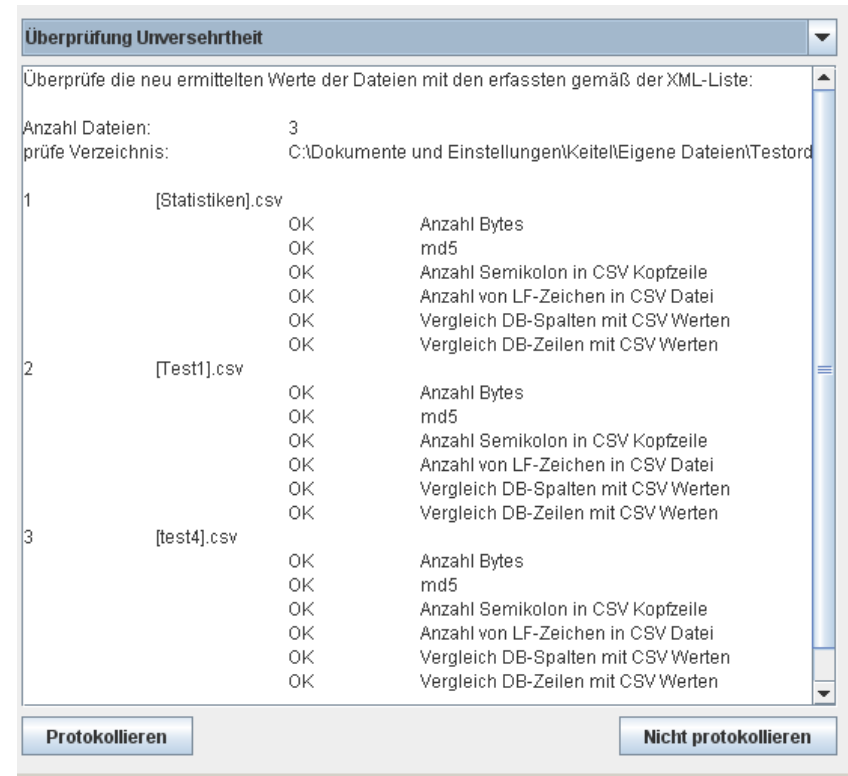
Überprüfung Unversehrtheit

Überprüfe die neu ermittelten Werte der Dateien mit den erfassten gemäß der XML-Liste:

Anzahl Dateien: 3
prüfe Verzeichnis: C:\Dokumente und Einstellungen\Keitel\Eigene Dateien\Testord

1 [Statistiken].csv
OK Anzahl Bytes
OK md5
OK Anzahl Semikolon in CSV Kopfzeile
OK Anzahl von LF-Zeichen in CSV Datei
OK Vergleich DB-Spalten mit CSV Werten
OK Vergleich DB-Zeilen mit CSV Werten
2 [Test1].csv
OK Anzahl Bytes
OK md5
OK Anzahl Semikolon in CSV Kopfzeile
OK Anzahl von LF-Zeichen in CSV Datei
OK Vergleich DB-Spalten mit CSV Werten
OK Vergleich DB-Zeilen mit CSV Werten
3 [test4].csv
OK Anzahl Bytes
OK md5
OK Anzahl Semikolon in CSV Kopfzeile
OK Anzahl von LF-Zeichen in CSV Datei
OK Vergleich DB-Spalten mit CSV Werten
OK Vergleich DB-Zeilen mit CSV Werten

Protokollieren
Nicht protokollieren